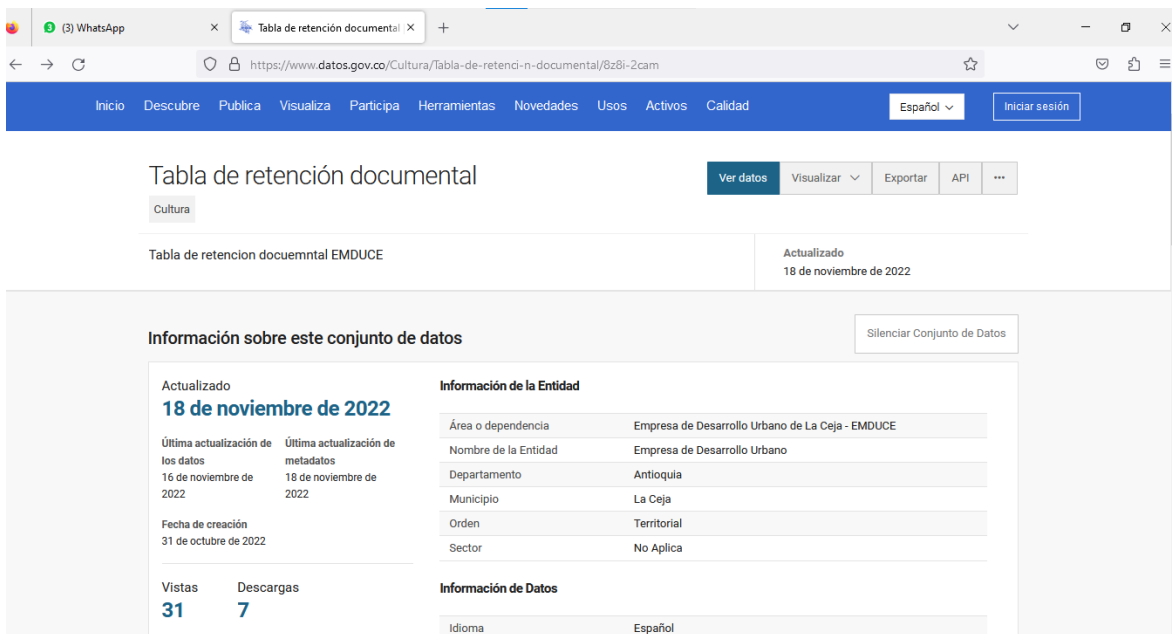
(3) WhatsApp
Tabla de retención documental

https://www.datos.gov.co/Cultura/Tabla-de-retenci-n-documental/8z8i-2cam

Inicio Descubre Publica Visualiza Participa Herramientas Novedades Usos Activos Calidad
Español
Iniciar sesión

Tabla de retención documental
Cultura
Ver datos
Visualizar
Exportar
API
•••

Tabla de retencion docuemntal EMDUCE

Actualizado
18 de noviembre de 2022

Información sobre este conjunto de datos

Silenciar Conjunto de Datos

Actualizado
18 de noviembre de 2022

Última actualización de los datos
16 de noviembre de 2022

Última actualización de metadatos
18 de noviembre de 2022

Fecha de creación
31 de octubre de 2022

Vistas
31

Descargas
7

Información de la Entidad

| | |
|---|---|
| Área o dependencia | Empresa de Desarrollo Urbano de La Ceja - EMDUCE |
| Nombre de la Entidad | Empresa de Desarrollo Urbano |
| Departamento | Antioquia |
| Municipio | La Ceja |
| Orden | Territorial |
| Sector | No Aplica |

Información de Datos

| | |
|---|---|
| Idioma | Español |